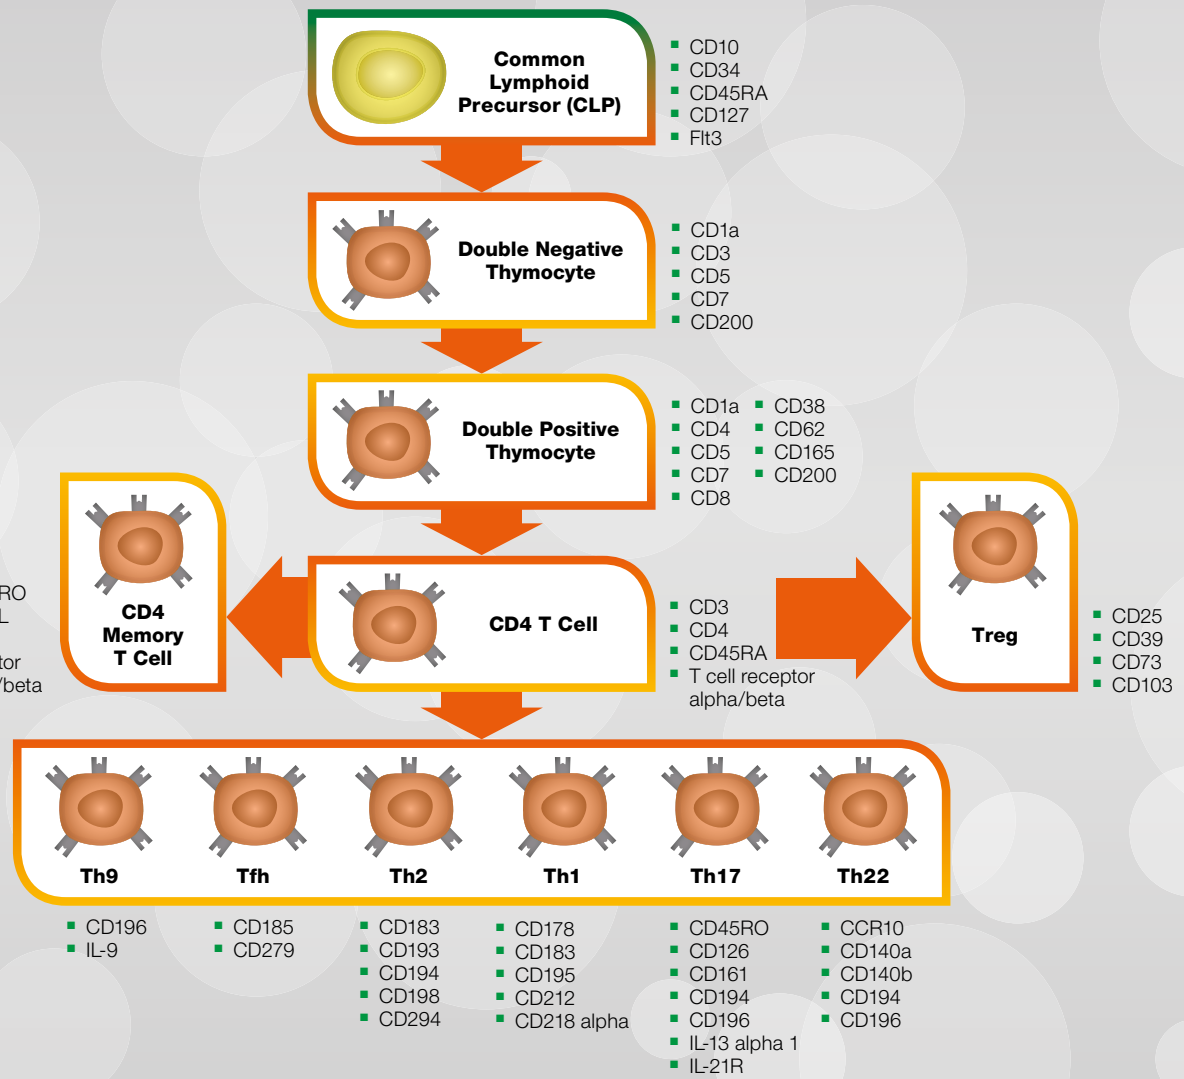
Common Lymphoid Precursor (CLP)

- CD10
- CD34
- CD45RA
- CD127
- Flt3

Double Negative Thymocyte

- CD1a
- CD3
- CD5
- CD7
- CD200

Double Positive Thymocyte

- CD1a
- CD4
- CD5
- CD7
- CD8
- CD38
- CD62
- CD165
- CD200

CD4 Memory T Cell

RO
L
tor
/beta

CD4 T Cell

- CD3
- CD4
- CD45RA
- T cell receptor alpha/beta

Treg

- CD25
- CD39
- CD73
- CD103

Th9

- CD196
- IL-9

Tfh

- CD185
- CD279

Th2

- CD183
- CD193
- CD194
- CD198
- CD294

Th1

- CD178
- CD183
- CD195
- CD212
- CD218 alpha

Th17

- CD45RO
- CD126
- CD161
- CD194
- CD196
- IL-13 alpha 1
- IL-21R

Th22

- CCR10
- CD140a
- CD140b
- CD194
- CD196